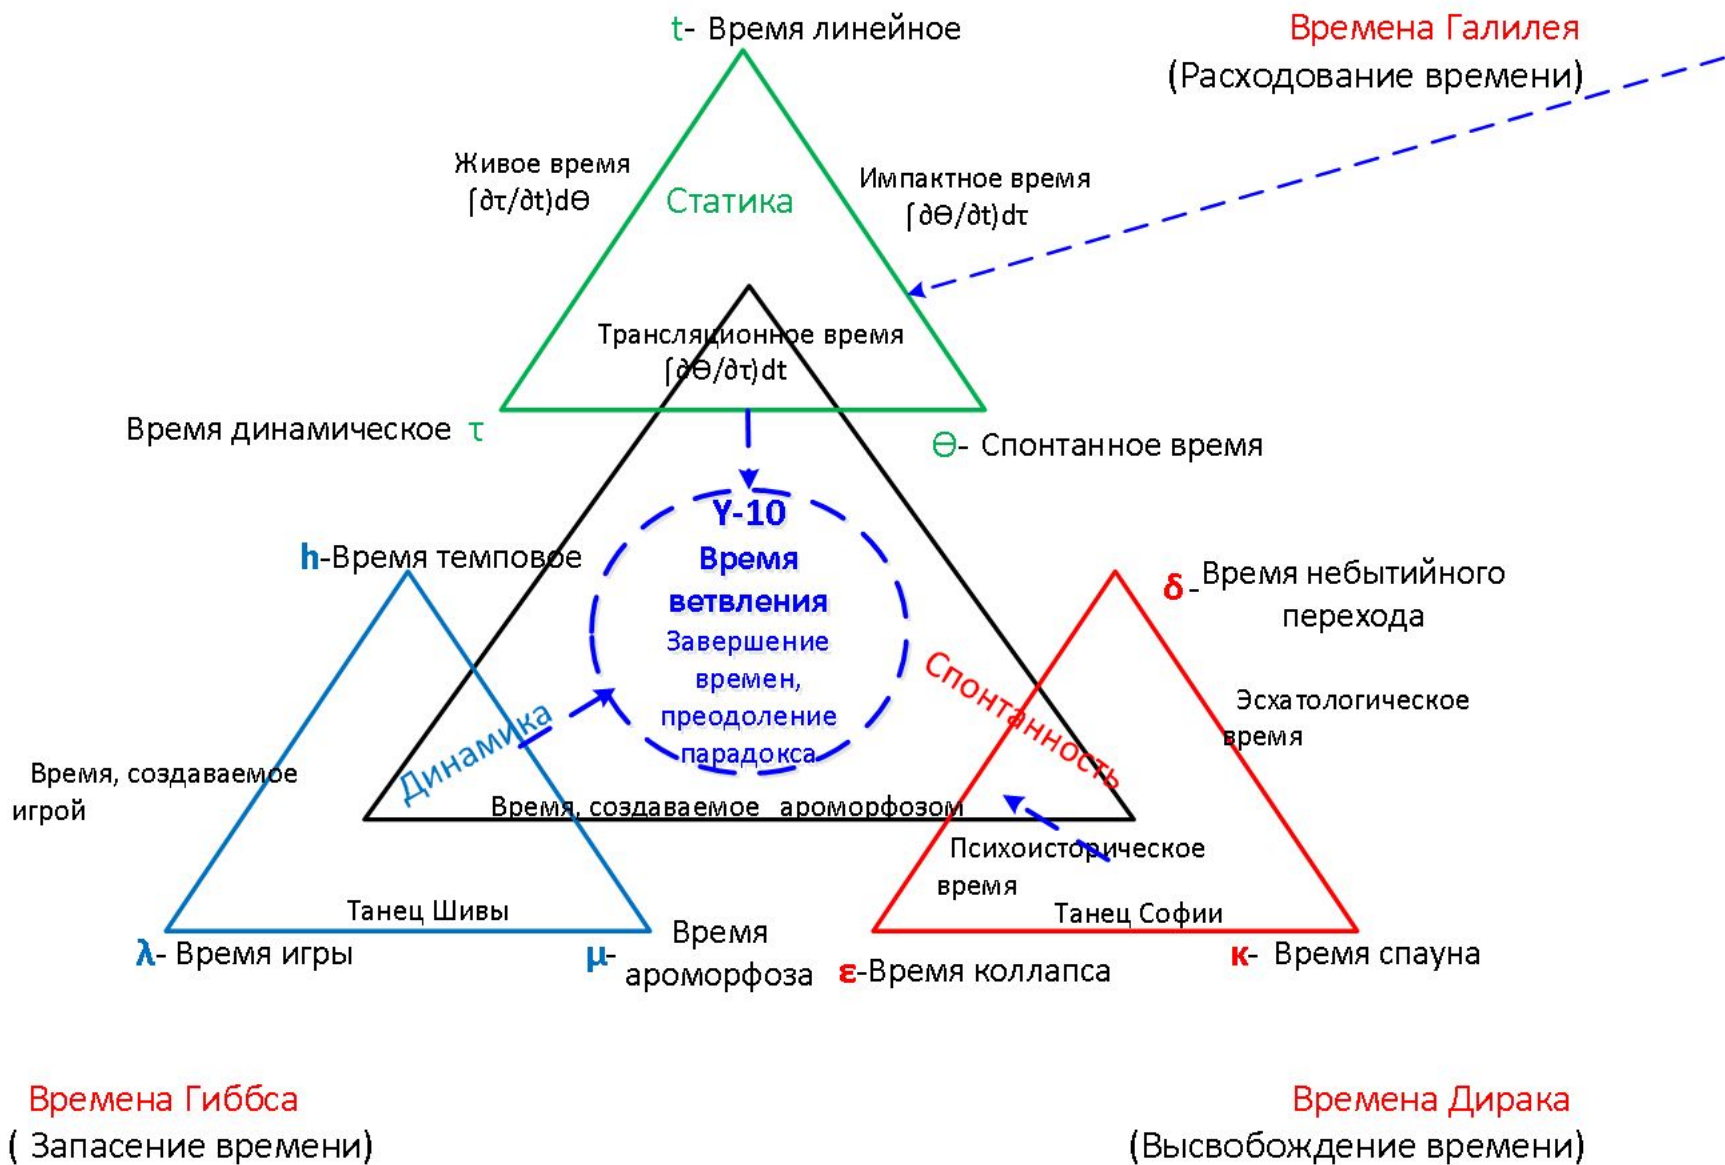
t- Время линейное

Времена Галилея
(Расходование времени)

Живое время
$\int(\partial\tau/\partial t)d\Theta$

Статика

Импактное время
$\int(\partial\Theta/\partial t)d\tau$

Трансляционное время
$\int(\partial\Theta/\partial\tau)dt$

Время динамическое τ

Θ- Спонтанное время

Y-10
Время ветвления
Завершение времен, преодоление парадокса

h-Время темповое

δ - Время небытийного перехода

Спонтанность

Эсхатологическое время

Динамика

Время, создаваемое игрой

Время, создаваемое ароморфозом

Психоисторическое время

Танец Шивы

Танец Софии

λ- Время игры

μ- Время ароморфоза

ε-Время коллапса

κ- Время спауна

Времена Гиббса
( Запасение времени)

Времена Дирака
(Высвобождение времени)